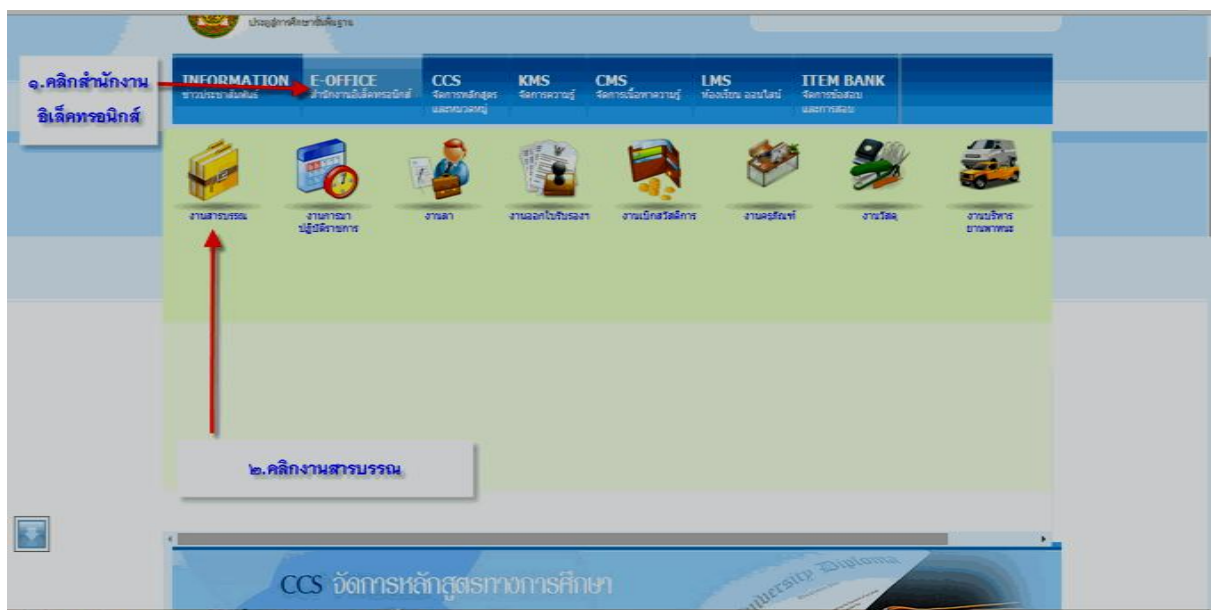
ประถมศึกษาขั้นพื้นฐาน

๑.คลิกสำนักงานอิเล็คทรอนิกส์

| INFORMATION | E-OFFICE | CCS | KMS | CMS | LMS | ITEM BANK |
|---|---|---|---|---|---|---|
| ข่าวประชาสัมพันธ์ | สำนักงานอิเล็คทรอนิกส์ | จัดการหลักสูตรและหมวดหมู่ | จัดการความรู้ | จัดการเนื้อหาความรู้ | ห้องเรียน ออนไลน์ | จัดการข้อสอบและการสอบ |

งานสารบรรณ
งานการมาปฏิบัติราชการ
งานลา
งานออกใบรับรอง
งานเบิกสวัสดิการ
งานครุภัณฑ์
งานวัสดุ
งานบริหารยานพาหนะ

๒.คลิกงานสารบรรณ

CCS จัดการหลักสูตรทางการศึกษา

University Diploma